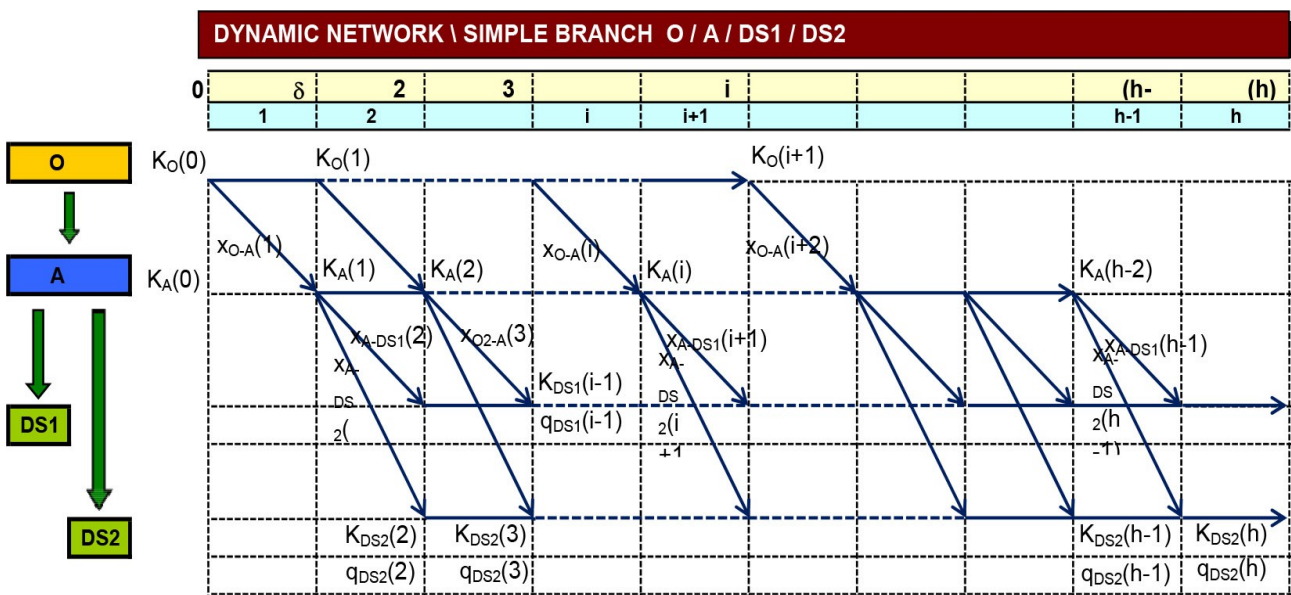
DYNAMIC NETWORK \ SIMPLE BRANCH O / A / DS1 / DS2

| 0 | δ | 2 | 3 | | i | | | | (h- | (h) |
|---|---|---|---|---|---|---|---|---|---|---|
| | 1 | 2 | | i | i+1 | | | | h-1 | h |

O
A
DS1
DS2

$K_O(0)$ $K_O(1)$ $K_O(i+1)$

$x_{O-A}(1)$ $x_{O-A}(i)$ $x_{O-A}(i+2)$

$K_A(0)$ $K_A(1)$ $K_A(2)$ $K_A(i)$ $K_A(h-2)$

$x_{A-DS1}(2)$ $x_{O2-A}(3)$ $x_{A-DS1}(i+1)$ $x_{A-DS1}(h-1)$

$x_{A-DS2}($ $x_{A-DS2}(i+1$ $x_{A-DS2}(h-1)$

$K_{DS1}(i-1)$
$q_{DS1}(i-1)$

$K_{DS2}(2)$ $K_{DS2}(3)$ $K_{DS2}(h-1)$ $K_{DS2}(h)$
$q_{DS2}(2)$ $q_{DS2}(3)$ $q_{DS2}(h-1)$ $q_{DS2}(h)$